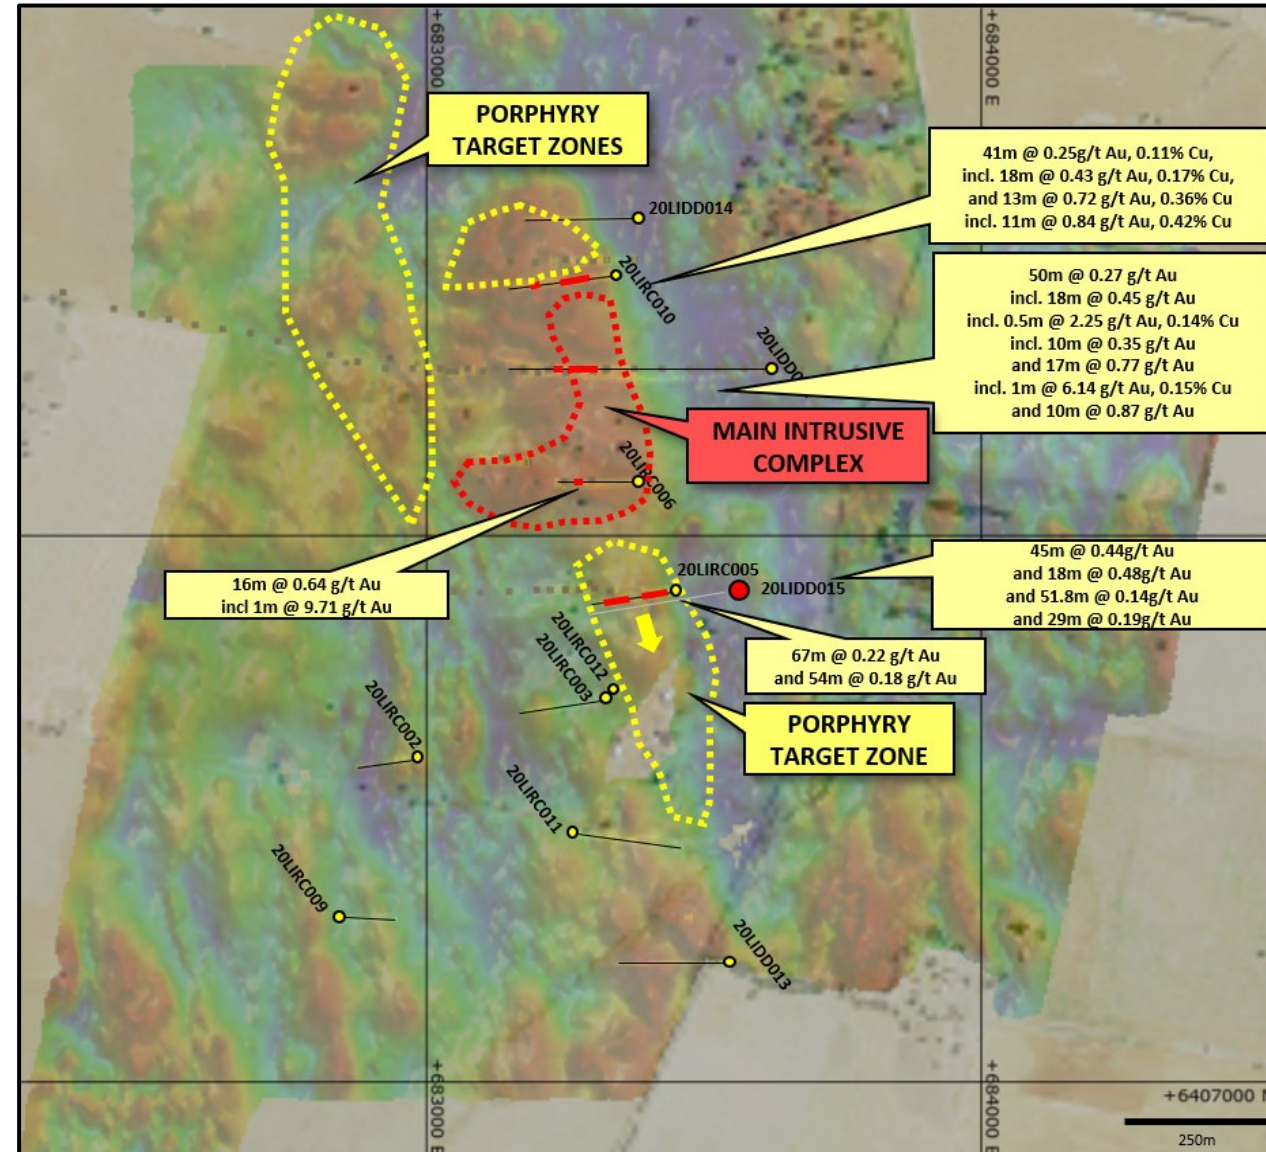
+683000

+684000 E

PORPHYRY TARGET ZONES

20LIDD014

41m @ 0.25g/t Au, 0.11% Cu, incl. 18m @ 0.43 g/t Au, 0.17% Cu, and 13m @ 0.72 g/t Au, 0.36% Cu incl. 11m @ 0.84 g/t Au, 0.42% Cu

20LIRC010

50m @ 0.27 g/t Au
incl. 18m @ 0.45 g/t Au
incl. 0.5m @ 2.25 g/t Au, 0.14% Cu
incl. 10m @ 0.35 g/t Au
and 17m @ 0.77 g/t Au
incl. 1m @ 6.14 g/t Au, 0.15% Cu
and 10m @ 0.87 g/t Au

20LIDD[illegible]

MAIN INTRUSIVE COMPLEX

20LIRC006

16m @ 0.64 g/t Au
incl 1m @ 9.71 g/t Au

20LIRC005

20LIDD015

45m @ 0.44g/t Au
and 18m @ 0.48g/t Au
and 51.8m @ 0.14g/t Au
and 29m @ 0.19g/t Au

67m @ 0.22 g/t Au
and 54m @ 0.18 g/t Au

20LIRC012

20LIRC003

20LIRC002

PORPHYRY TARGET ZONE

20LIRC011

20LIRC009

20LIDD013

+683000 E

+684000 E

+6407000 N

250m